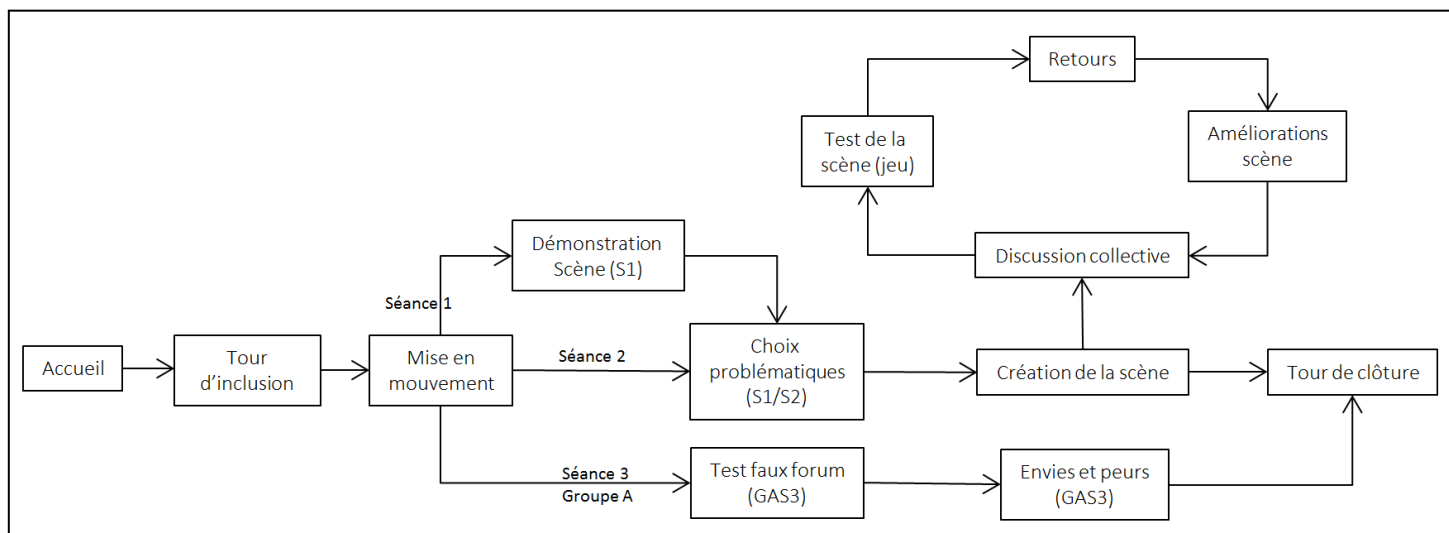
Accueil

Tour d’inclusion

Mise en mouvement

Séance 1

Démonstration Scène (S1)

Séance 2

Choix problématiques (S1/S2)

Séance 3
Groupe A

Test faux forum (GAS3)

Envies et peurs (GAS3)

Création de la scène

Discussion collective

Test de la scène (jeu)

Retours

Améliorations scène

Tour de clôture